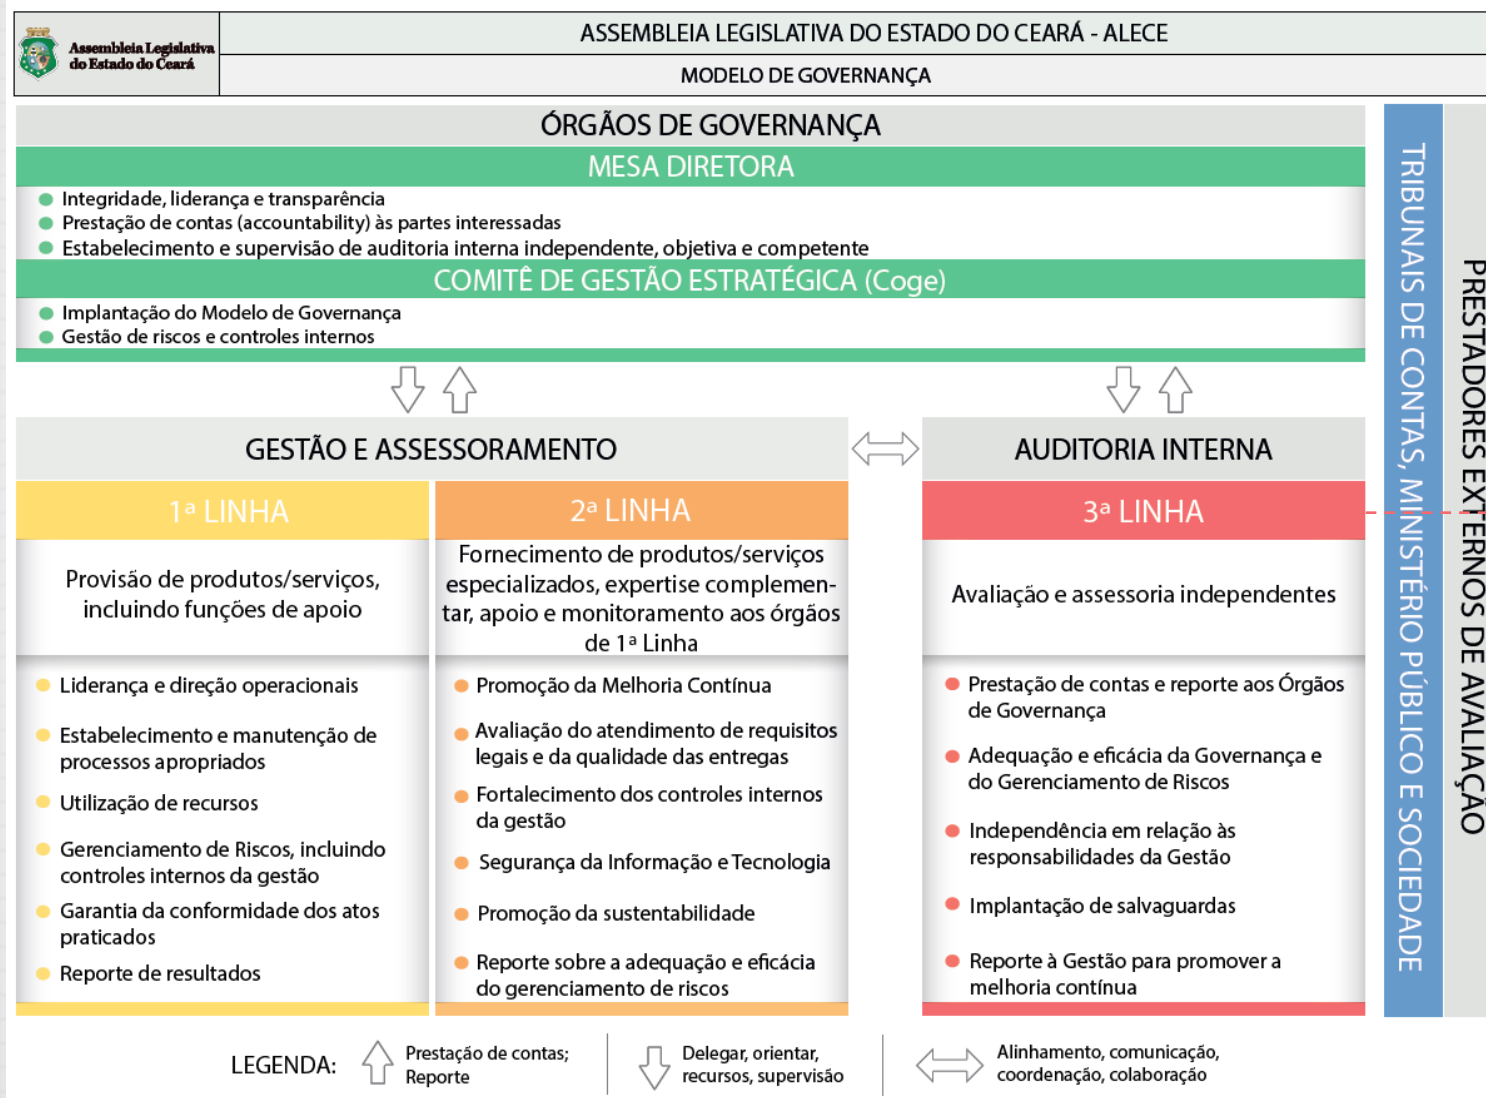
Assembleia Legislativa do Estado do Ceará

ASSEMBLEIA LEGISLATIVA DO ESTADO DO CEARÁ - ALECE

MODELO DE GOVERNANÇA

ÓRGÃOS DE GOVERNANÇA

MESA DIRETORA

- Integridade, liderança e transparência
- Prestação de contas (accountability) às partes interessadas
- Estabelecimento e supervisão de auditoria interna independente, objetiva e competente

COMITÊ DE GESTÃO ESTRATÉGICA (Coge)

- Implantação do Modelo de Governança
- Gestão de riscos e controles internos

GESTÃO E ASSESSORAMENTO

1ª LINHA

Provisão de produtos/serviços, incluindo funções de apoio

- Liderança e direção operacionais
- Estabelecimento e manutenção de processos apropriados
- Utilização de recursos
- Gerenciamento de Riscos, incluindo controles internos da gestão
- Garantia da conformidade dos atos praticados
- Reporte de resultados

2ª LINHA

Fornecimento de produtos/serviços especializados, expertise complementar, apoio e monitoramento aos órgãos de 1ª Linha

- Promoção da Melhoria Contínua
- Avaliação do atendimento de requisitos legais e da qualidade das entregas
- Fortalecimento dos controles internos da gestão
- Segurança da Informação e Tecnologia
- Promoção da sustentabilidade
- Reporte sobre a adequação e eficácia do gerenciamento de riscos

AUDITORIA INTERNA

3ª LINHA

Avaliação e assessoria independentes

- Prestação de contas e reporte aos Órgãos de Governança
- Adequação e eficácia da Governança e do Gerenciamento de Riscos
- Independência em relação às responsabilidades da Gestão
- Implantação de salvaguardas
- Reporte à Gestão para promover a melhoria contínua

TRIBUNAIS DE CONTAS, MINISTÉRIO PÚBLICO E SOCIEDADE

PRESTADORES EXTERNOS DE AVALIAÇÃO

LEGENDA: Prestação de contas; Reporte | Delegar, orientar, recursos, supervisão | Alinhamento, comunicação, coordenação, colaboração